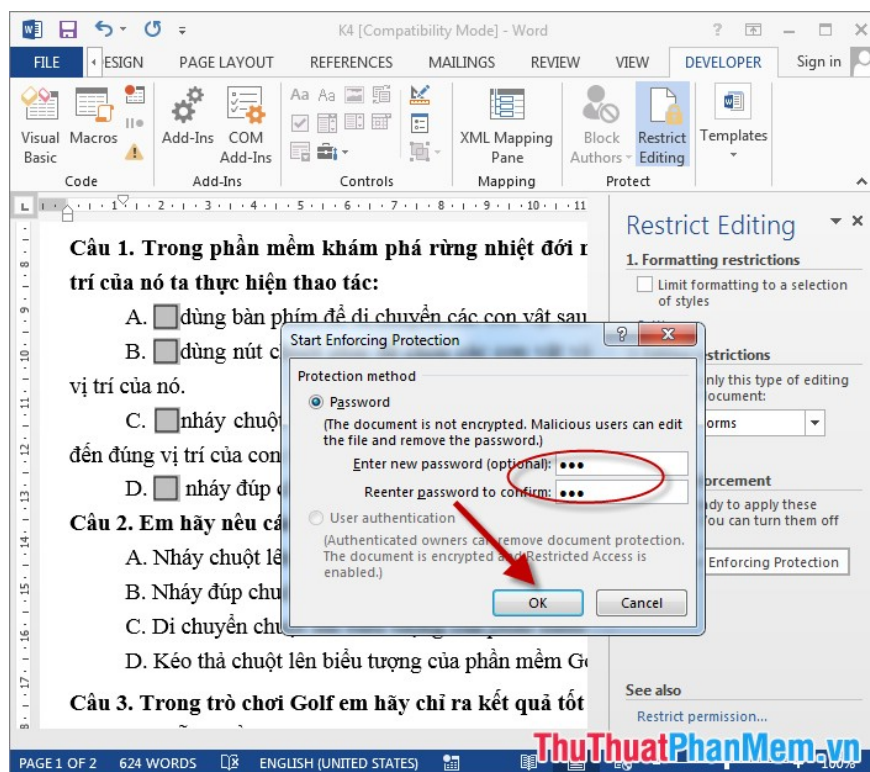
K4 [Compatibility Mode] - Word ? – □ ×

FILE ESIGN PAGE LAYOUT REFERENCES MAILINGS REVIEW VIEW DEVELOPER Sign in

Visual Basic Macros Code Add-Ins COM Add-Ins Add-Ins Controls XML Mapping Pane Mapping Block Authors Restrict Editing Protect Templates

Câu 1. Trong phần mềm khám phá rừng nhiệt đới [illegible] trí của nó ta thực hiện thao tác:

A. dùng bàn phím để di chuyển các con vật sau

B. dùng nút c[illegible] vị trí của nó.

C. nháy chuột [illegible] đến đúng vị trí của con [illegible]

D. nháy đúp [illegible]

Câu 2. Em hãy nêu c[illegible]

A. Nháy chuột lê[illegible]

B. Nháy đúp chu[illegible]

C. Di chuyển chu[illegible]

D. Kéo thả chuột lên biểu tượng của phần mềm G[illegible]

Câu 3. Trong trò chơi Golf em hãy chỉ ra kết quả tốt

Restrict Editing

1. Formatting restrictions

Limit formatting to a selection of styles

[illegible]strictions
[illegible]nly this type of editing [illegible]ocument:
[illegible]orms

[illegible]orcement
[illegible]dy to apply these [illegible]ou can turn them off
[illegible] Enforcing Protection

See also
Restrict permission...

Start Enforcing Protection ? ×

Protection method

Password

(The document is not encrypted. Malicious users can edit the file and remove the password.)

Enter new password (optional): •••

Reenter password to confirm: •••

User authentication

(Authenticated owners ca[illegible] remove document protection. The document is encrypted a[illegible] Restricted Access is enabled.)

OK Cancel

PAGE 1 OF 2 624 WORDS ENGLISH (UNITED STATES) 100%

ThuThuatPhanMem.vn